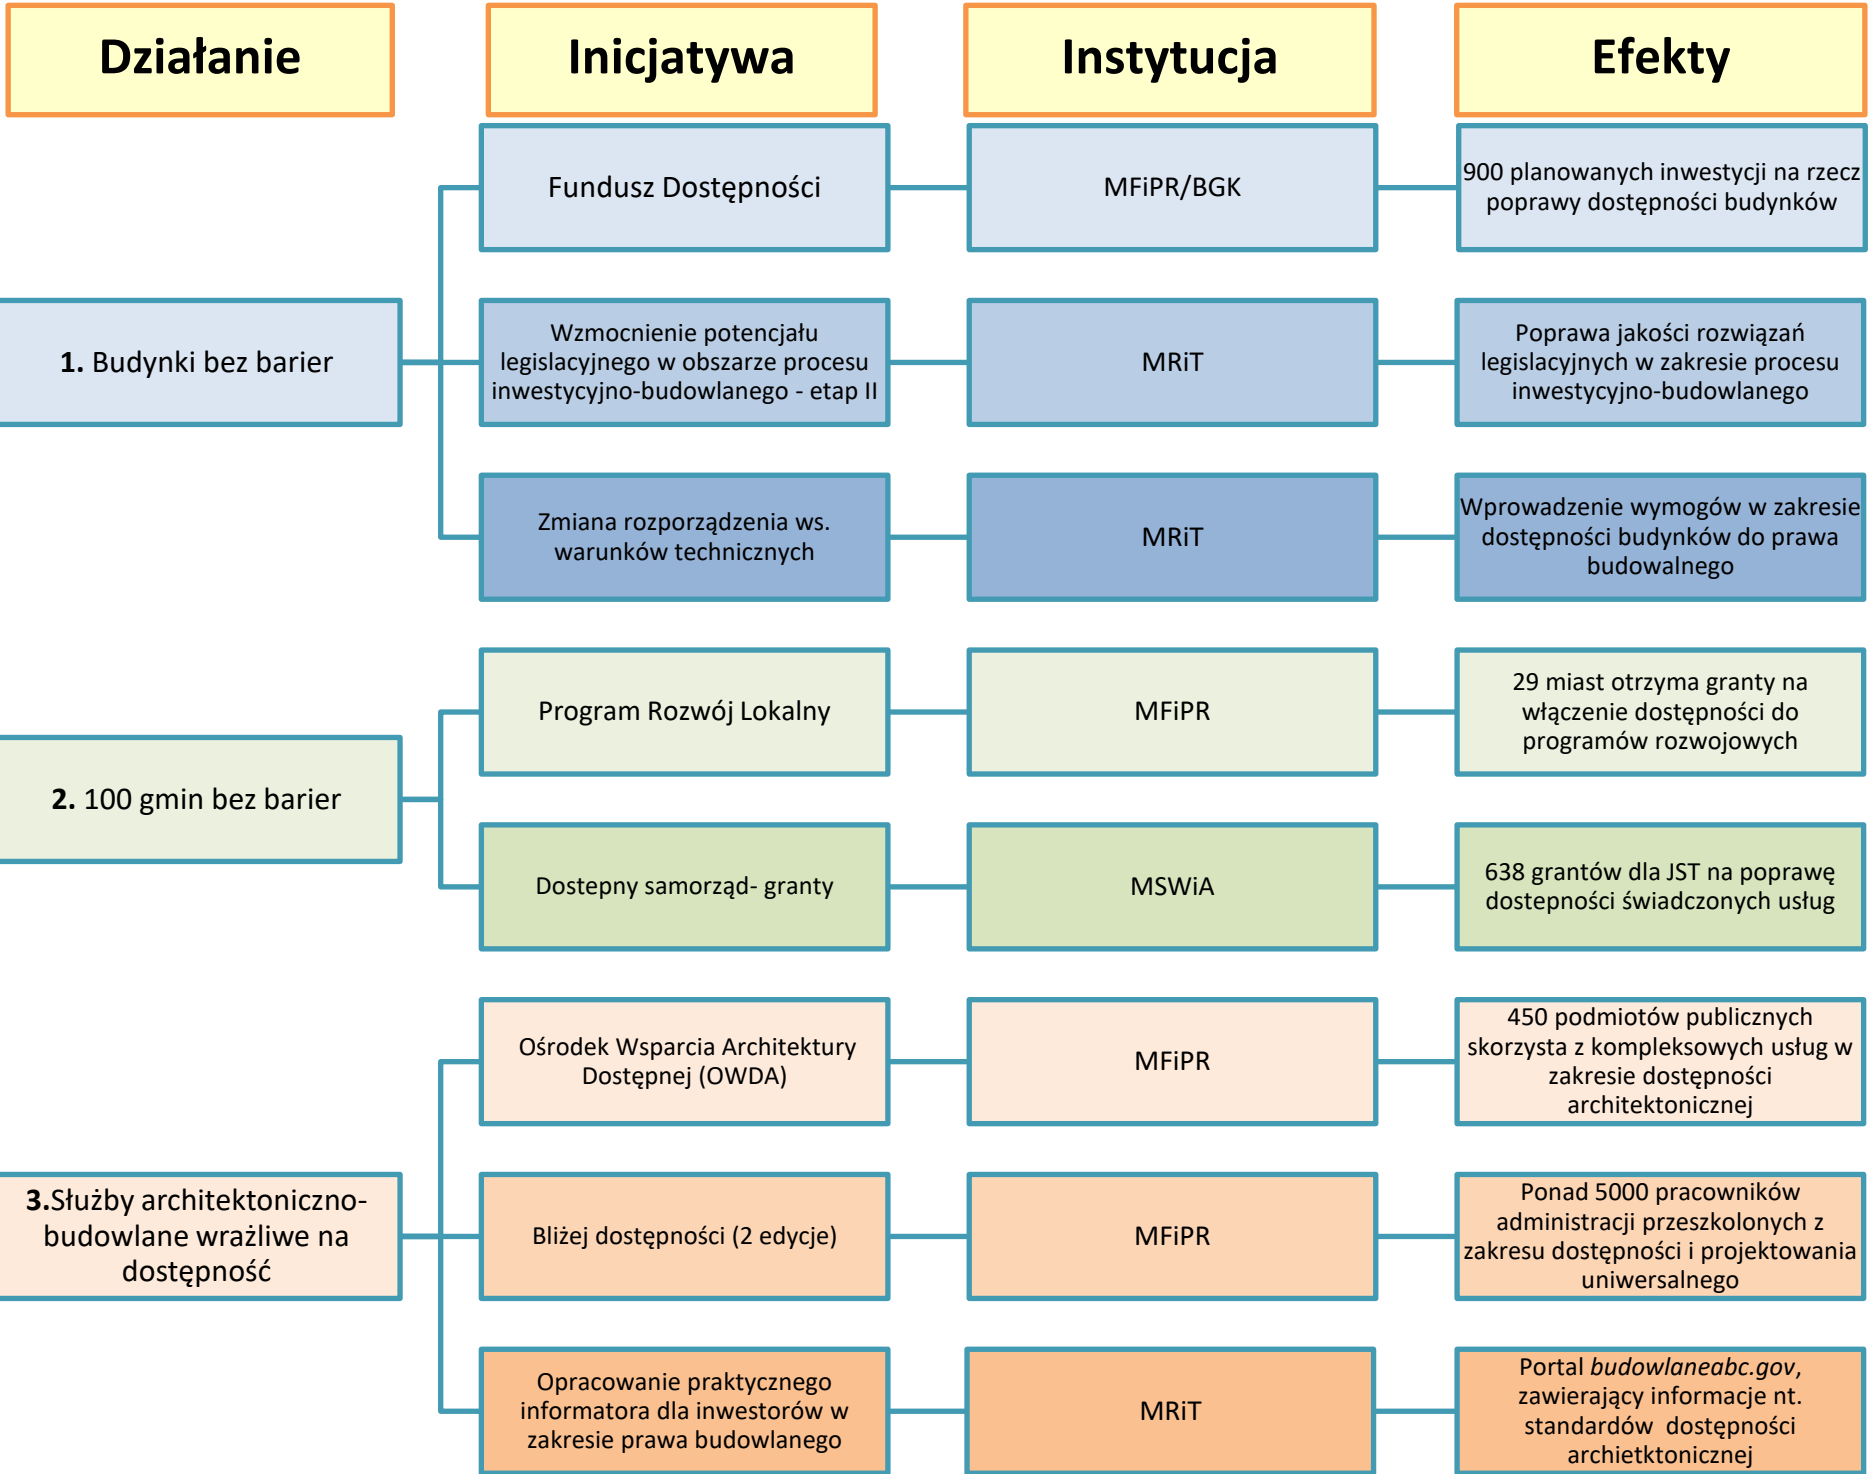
| Działanie | Inicjatywa | Instytucja | Efekty |
|---|---|---|---|
| **1.** Budynki bez barier | Fundusz Dostępności | MFiPR/BGK | 900 planowanych inwestycji na rzecz poprawy dostępności budynków |
| | Wzmocnienie potencjału legislacyjnego w obszarze procesu inwestycyjno-budowlanego - etap II | MRiT | Poprawa jakości rozwiązań legislacyjnych w zakresie procesu inwestycyjno-budowlanego |
| | Zmiana rozporządzenia ws. warunków technicznych | MRiT | Wprowadzenie wymogów w zakresie dostępności budynków do prawa budowalnego |
| **2.** 100 gmin bez barier | Program Rozwój Lokalny | MFiPR | 29 miast otrzyma granty na włączenie dostępności do programów rozwojowych |
| | Dostepny samorząd- granty | MSWiA | 638 grantów dla JST na poprawę dostepności świadczonych usług |
| **3.**Służby architektoniczno-budowlane wrażliwe na dostępność | Ośrodek Wsparcia Architektury Dostępnej (OWDA) | MFiPR | 450 podmiotów publicznych skorzysta z kompleksowych usług w zakresie dostępności architektonicznej |
| | Bliżej dostępności (2 edycje) | MFiPR | Ponad 5000 pracowników administracji przeszkolonych z zakresu dostępności i projektowania uniwersalnego |
| | Opracowanie praktycznego informatora dla inwestorów w zakresie prawa budowlanego | MRiT | Portal *budowlaneabc.gov*, zawierający informacje nt. standardów dostępności archietktonicznej |